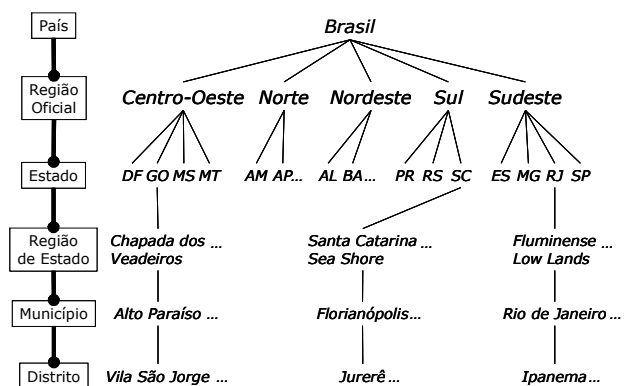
País

Região Oficial

Estado

Região de Estado

Município

Distrito

Brasil

Centro-Oeste Norte Nordeste Sul Sudeste

DF GO MS MT AM AP... AL BA... PR RS SC ES MG RJ SP

Chapada dos ... Veadeiros

Santa Catarina ... Sea Shore

Fluminense ... Low Lands

Alto Paraíso ...

Florianópolis...

Rio de Janeiro ...

Vila São Jorge ...

Jurerê ...

Ipanema...